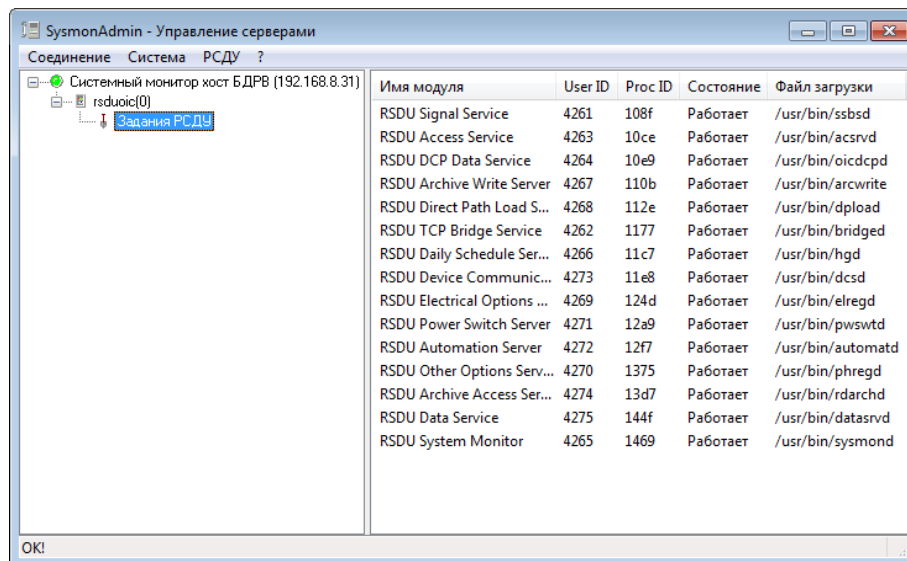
SysmonAdmin - Управление серверами

Соединение Система РСДУ ?

Системный монитор хост БДРВ (192.168.8.31)
rsduoic(0)
Задания РСДУ

| Имя модуля | User ID | Proc ID | Состояние | Файл загрузки |
|---|---|---|---|---|
| RSDU Signal Service | 4261 | 108f | Работает | /usr/bin/ssbsd |
| RSDU Access Service | 4263 | 10ce | Работает | /usr/bin/acsrvd |
| RSDU DCP Data Service | 4264 | 10e9 | Работает | /usr/bin/oicdcpd |
| RSDU Archive Write Server | 4267 | 110b | Работает | /usr/bin/arcwrite |
| RSDU Direct Path Load S... | 4268 | 112e | Работает | /usr/bin/dpload |
| RSDU TCP Bridge Service | 4262 | 1177 | Работает | /usr/bin/bridged |
| RSDU Daily Schedule Ser... | 4266 | 11c7 | Работает | /usr/bin/hgd |
| RSDU Device Communic... | 4273 | 11e8 | Работает | /usr/bin/dcsd |
| RSDU Electrical Options ... | 4269 | 124d | Работает | /usr/bin/elregd |
| RSDU Power Switch Server | 4271 | 12a9 | Работает | /usr/bin/pwswtd |
| RSDU Automation Server | 4272 | 12f7 | Работает | /usr/bin/automatd |
| RSDU Other Options Serv... | 4270 | 1375 | Работает | /usr/bin/phregd |
| RSDU Archive Access Ser... | 4274 | 13d7 | Работает | /usr/bin/rdarchd |
| RSDU Data Service | 4275 | 144f | Работает | /usr/bin/datasrvd |
| RSDU System Monitor | 4265 | 1469 | Работает | /usr/bin/sysmond |

OK!